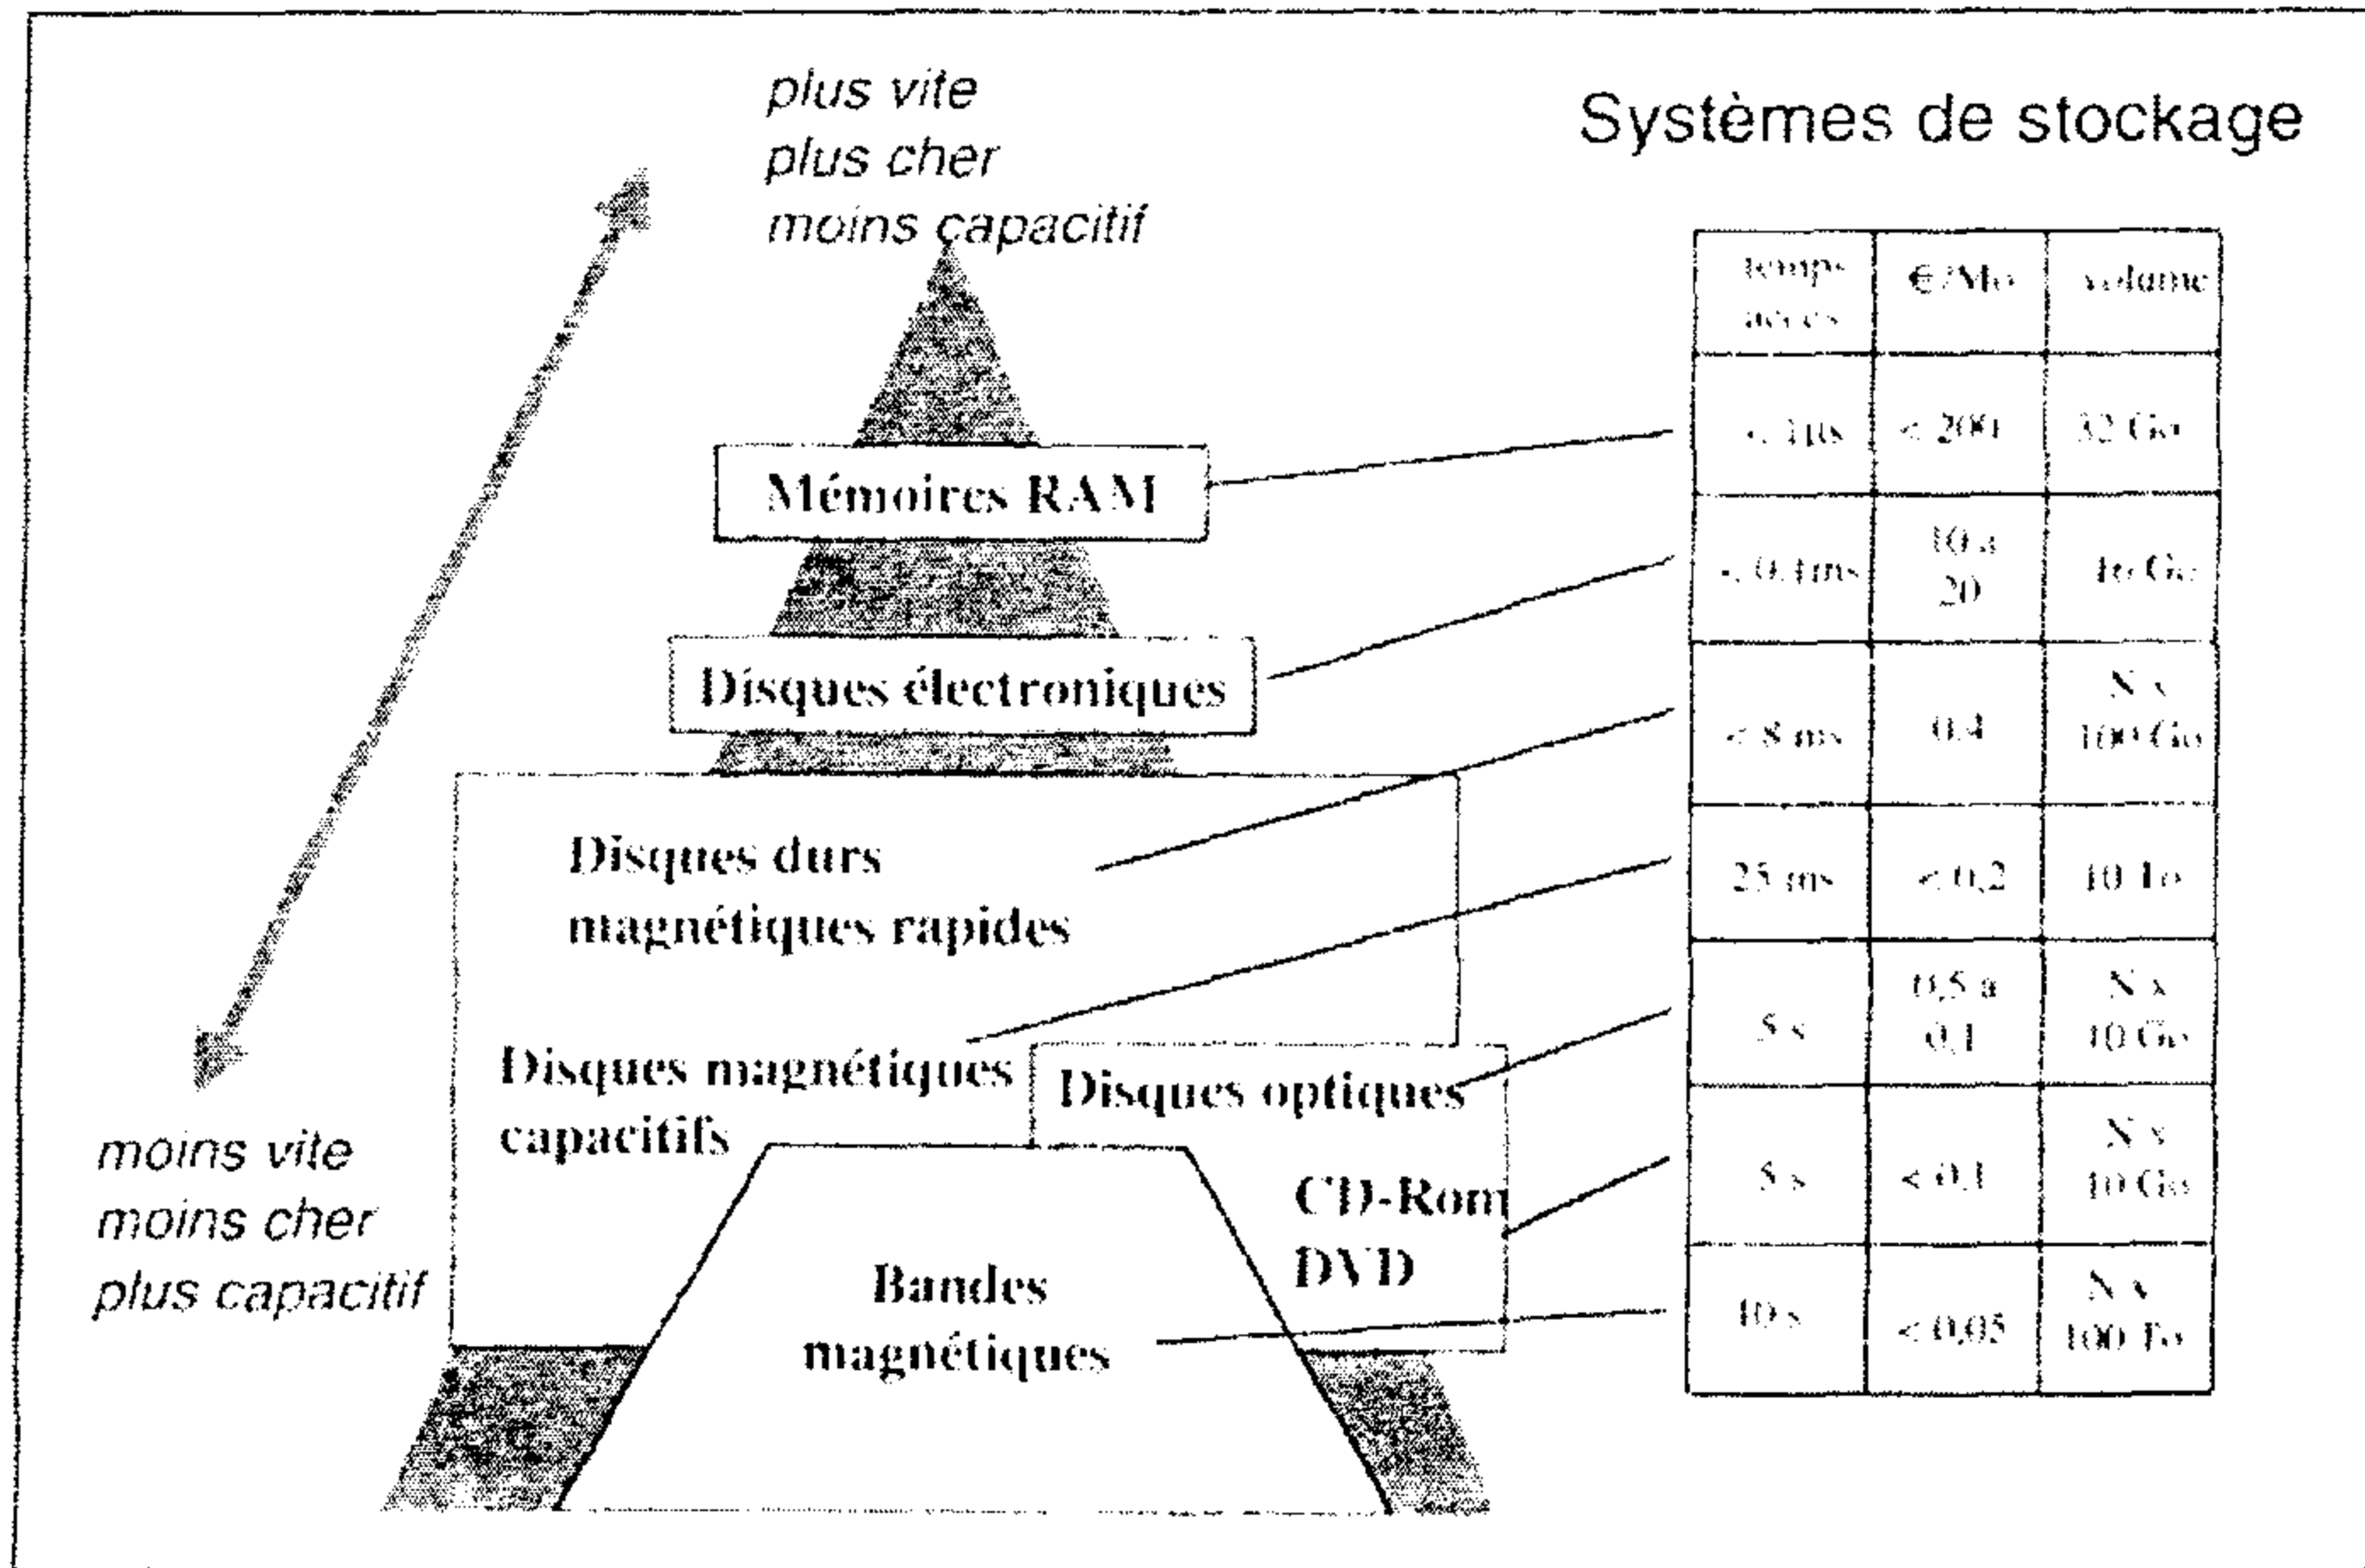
plus vite
plus cher
moins capacitif

Systèmes de stockage

Mémoires RAM

Disques électroniques

Disques durs magnétiques rapides

Disques magnétiques capacitifs

Disques optiques

CD-Rom DVD

Bandes magnétiques

moins vite
moins cher
plus capacitif

| temps accès | €/Mo | volume |
|---|---|---|
| < 10s | < 200 | 32 Go |
| < 0,1ms | 10 à 20 | 16 Go |
| < 8 ms | 0,4 | N x 100 Go |
| 25 ms | < 0,2 | 10 To |
| 5 s | 0,5 à 0,1 | N x 10 Go |
| 5 s | < 0,1 | N x 10 Go |
| 10 s | < 0,05 | N x 100 To |